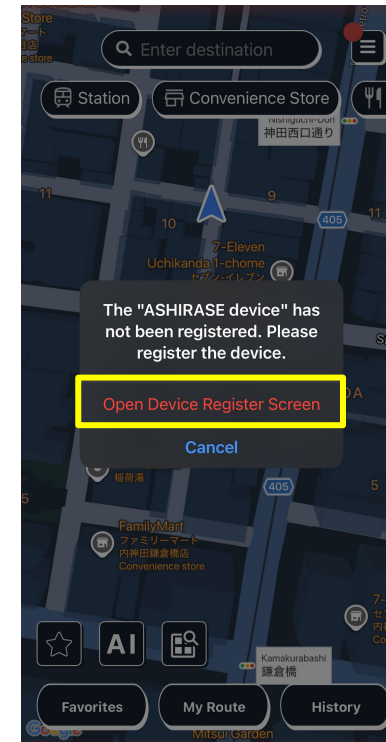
Store
マート
田店
e store

Enter destination

Station

Convenience Store

Nishiguchi-Dori
神田西口通り

11

10

9

405

11

7-Eleven
Uchikanda 1-chome
セブン-イレブン

The "ASHIRASE device" has not been registered. Please register the device.

Open Device Register Screen

Cancel

稲荷湯

5

405

FamilyMart
ファミリーマート
内神田鎌倉橋店
Convenience store

AI

Kamakurabashi
鎌倉橋

Favorites

My Route

History

Mitsui Garden

Google